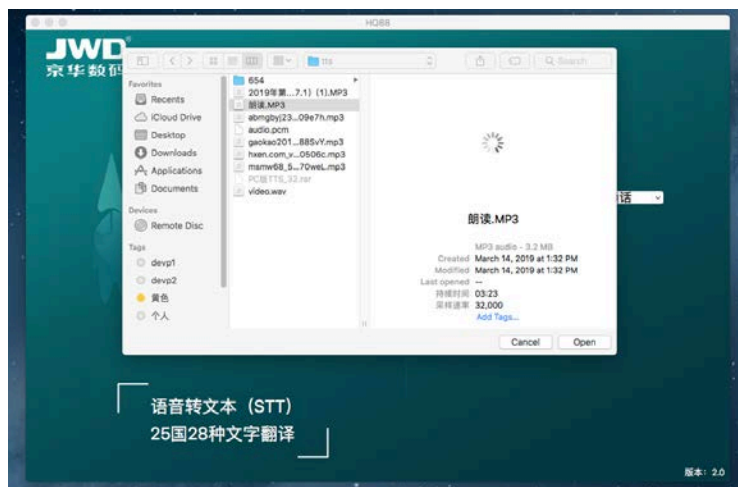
HQ88

JWD®
京华数码

tts

Q Search

Favorites
Recents
iCloud Drive
Desktop
Downloads
Applications
Documents

Devices
Remote Disc

Tags
devp1
devp2
黄色
个人

654
2019年第....7.1)(1).MP3
朗读.MP3
abmgbyj23...09e7h.mp3
audio.pcm
gaokao201...885vY.mp3
hxen.com_v...0506c.mp3
msmw68_5...70weL.mp3
PC版TTS_32.rar
video.wav

朗读.MP3

MP3 audio - 3.2 MB
Created March 14, 2019 at 1:32 PM
Modified March 14, 2019 at 1:32 PM
Last opened --
持续时间 03:23
采样速率 32,000
Add Tags...

Cancel
Open

语

语音转文本(STT)
25国28种文字翻译

版本: 2.0